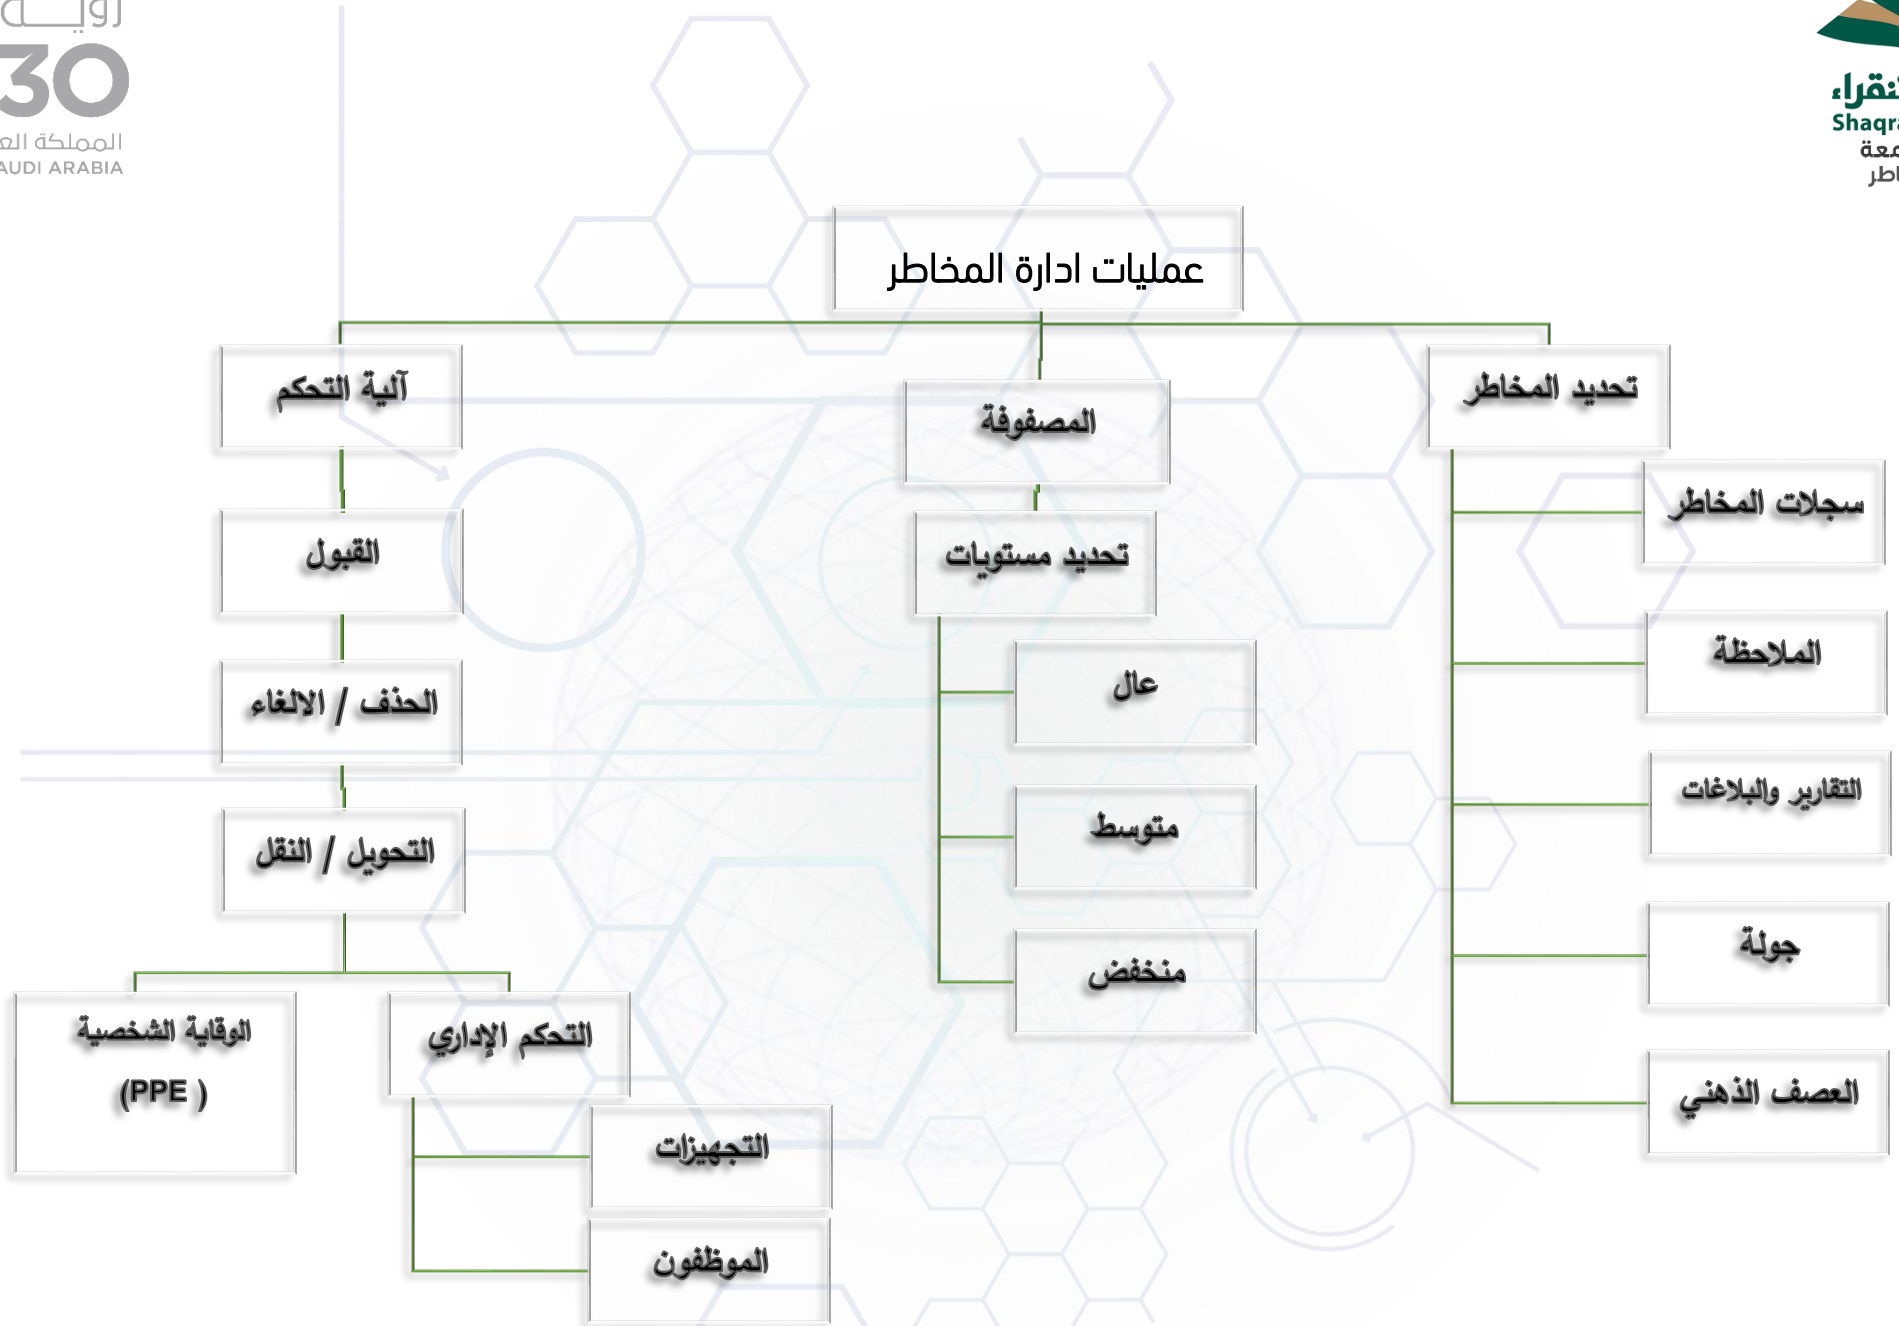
رؤية
30
المملكة العـ
AUDI ARABIA

شقراء
Shaqra
جامعة
المخاطر

عمليات ادارة المخاطر

تحديد المخاطر
سجلات المخاطر
الملاحظة
التقارير والبلاغات
جولة
العصف الذهني

المصفوفة
تحديد مستويات
عال
متوسط
منخفض

آلية التحكم
القبول
الحذف / الالغاء
التحويل / النقل
التحكم الإداري
التجهيزات
الموظفون
الوقاية الشخصية
(PPE )